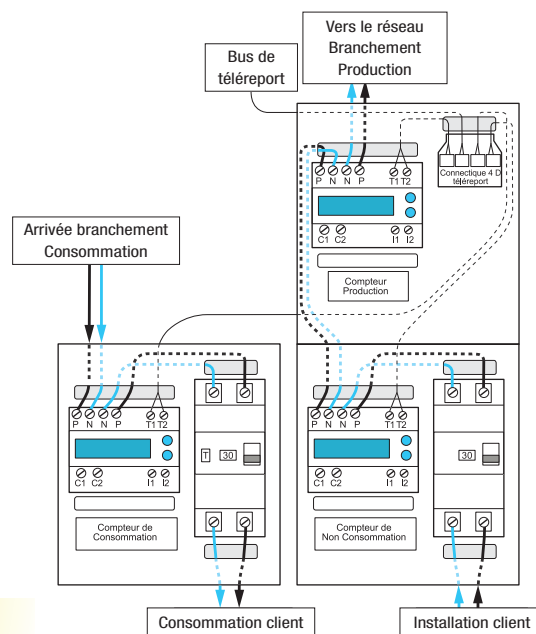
Vers le réseau
Branchement
Production

Bus de
téléreport

Connectique 4 D
téléreport

P N N P T1 T2

C1 C2 I1 I2

Compteur
Production

Arrivée branchement
Consommation

P N N P T1 T2

C1 C2 I1 I2

T 30

Compteur de
Consommation

P N N P T1 T2

C1 C2 I1 I2

30

Compteur de
Non Consommation

Consommation client

Installation client